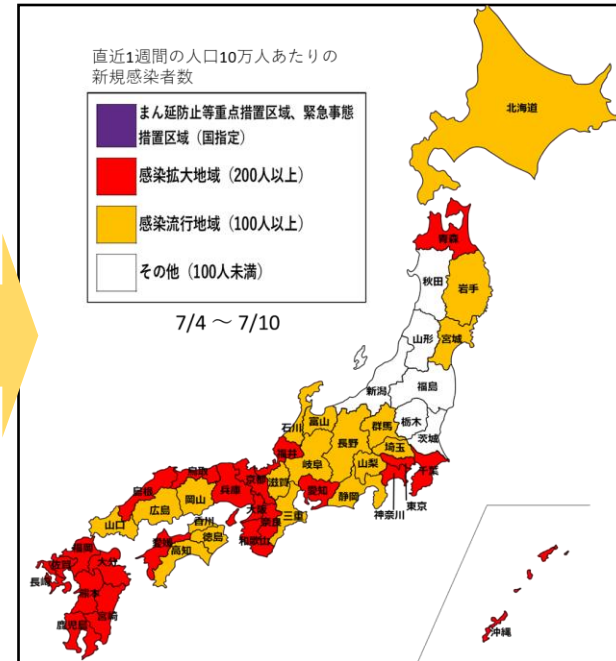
直近1週間の人口10万人あたりの
新規感染者数

まん延防止等重点措置区域、緊急事態措置区域（国指定）

感染拡大地域（200人以上）

感染流行地域（100人以上）

その他（100人未満）

7/4 〜 7/10

北海道
青森
秋田
岩手
山形
宮城
新潟
福島
石川
富山
群馬
栃木
茨城
長野
埼玉
福井
岐阜
山梨
千葉
鳥取
京都
滋賀
愛知
静岡
東京
島根
岡山
兵庫
大阪
三重
神奈川
広島
奈良
山口
香川
和歌山
愛媛
徳島
高知
福岡
大分
佐賀
長崎
熊本
宮崎
鹿児島
沖縄